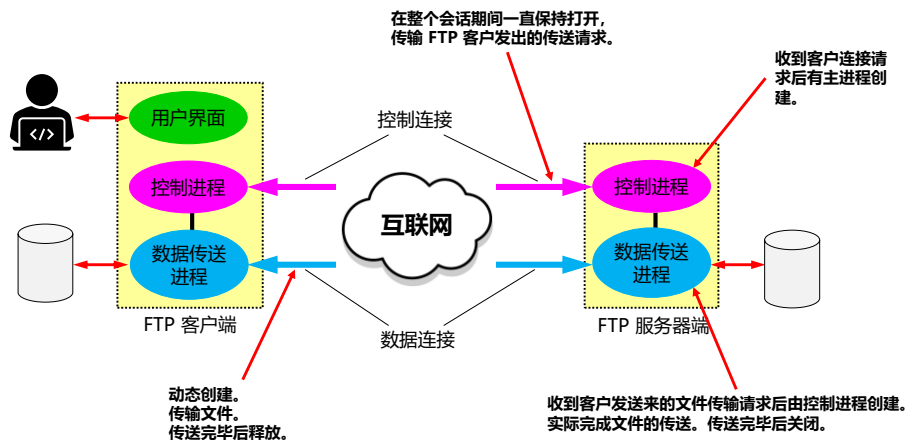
在整个会话期间一直保持打开，
传输 FTP 客户发出的传送请求。

收到客户连接请求后有主进程创建。

用户界面

控制连接

控制进程

互联网

控制进程

数据传送进程

数据传送进程

FTP 客户端

数据连接

FTP 服务器端

动态创建。
传输文件。
传送完毕后释放。

收到客户发送来的文件传输请求后由控制进程创建。
实际完成文件的传送。传送完毕后关闭。